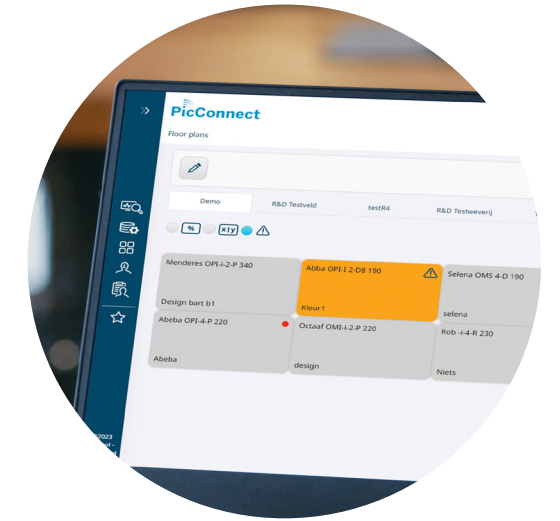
PicConnect

Floor plans

Demo
R&D Testveld
testR4
R&D Testweverij

%
x|y

Menderes OPI-i-2-P 340
Design bart b1

Abba OPI-I 2-D8 190
Kleur1

Selena OMS 4-D 190
selena

Abeba OPI-4-P 220
Abeba

Octaaf OMI-i-2-P 220
design

Rob -i-4-R 230
Niets

2023